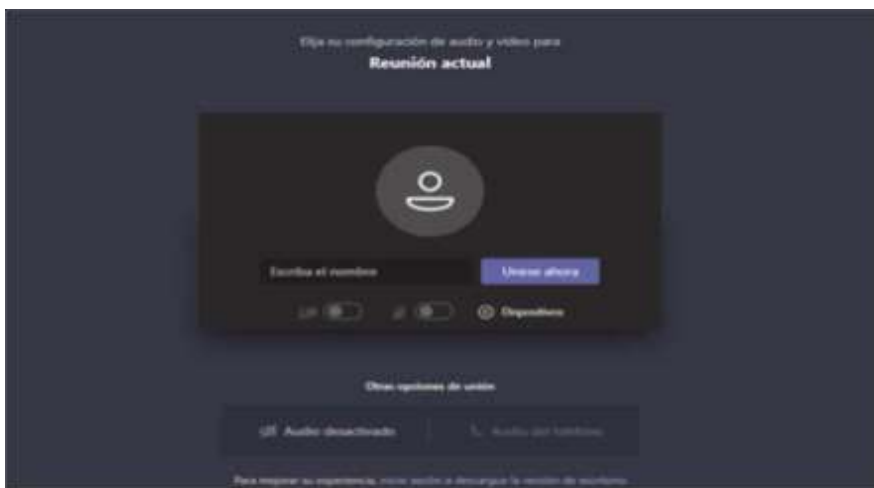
Elija su configuración de audio y video para
Reunión actual

Escriba el nombre
Unirse ahora
Dispositivos

Otras opciones de unión
Audio desactivado
Audio del teléfono

Para mejorar su experiencia, inicie sesión o descargue la versión de escritorio